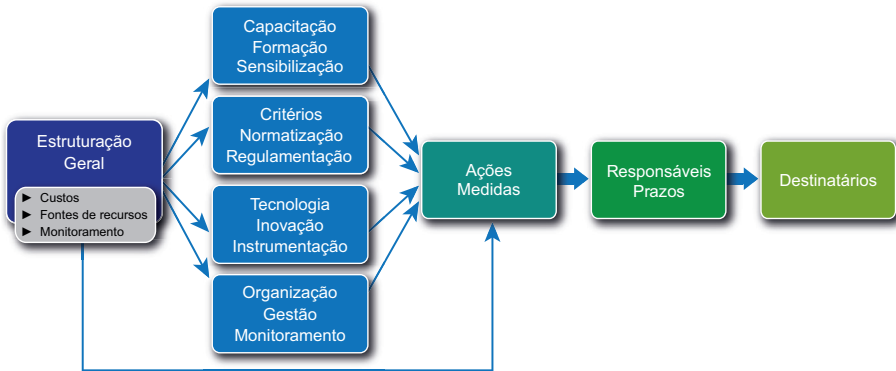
Estruturação Geral

► Custos
► Fontes de recursos
► Monitoramento

Capacitação
Formação
Sensibilização

Critérios
Normatização
Regulamentação

Tecnologia
Inovação
Instrumentação

Organização
Gestão
Monitoramento

Ações
Medidas

Responsáveis
Prazos

Destinatários